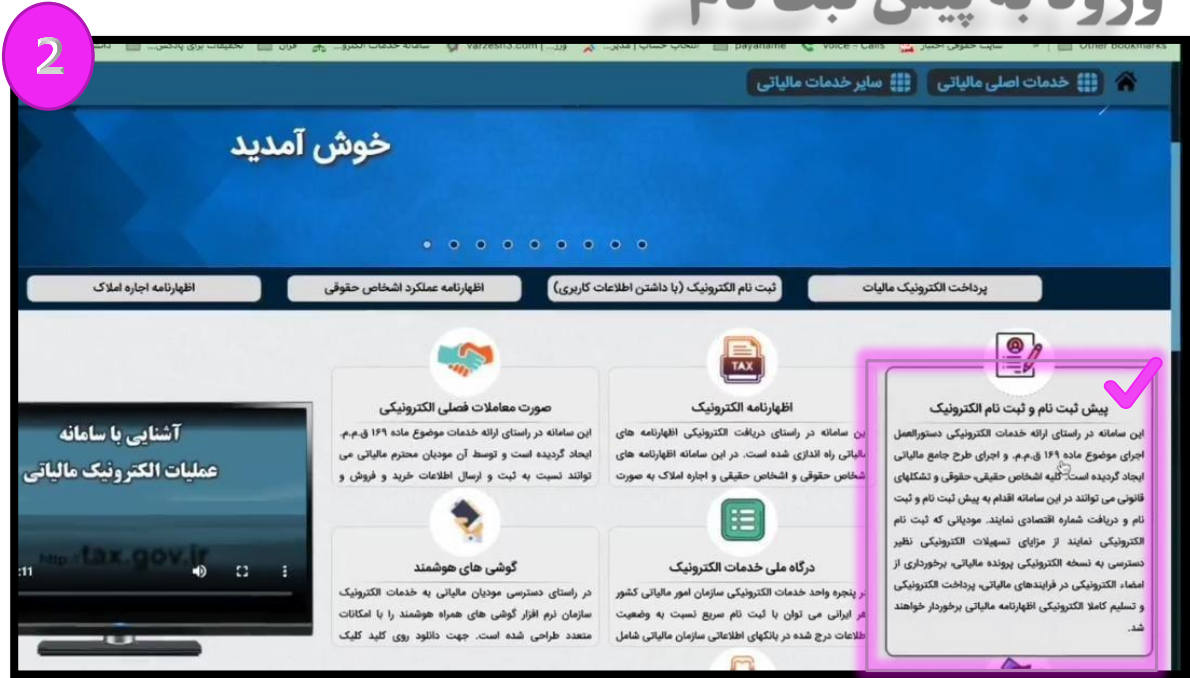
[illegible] به پیش ثبت نام

2

Other Bookmarks

خدمات اصلی مالیاتی
سایر خدمات مالیاتی

خوش آمدید

پرداخت الکترونیک مالیات
ثبت نام الکترونیک (با داشتن اطلاعات کاربری)
اظهارنامه عملکرد اشخاص حقوقی
اظهارنامه اجاره املاک

پیش ثبت نام و ثبت نام الکترونیک
این سامانه در راستای ارائه خدمات الکترونیکی دستورالعمل اجرای موضوع ماده ۱۶۹ ق.م.م. و اجرای طرح جامع مالیاتی ایجاد گردیده است. کلیه اشخاص حقیقی، حقوقی و تشکلهای قانونی می توانند در این سامانه اقدام به پیش ثبت نام و ثبت نام و دریافت شماره اقتصادی نمایند. مودیانی که ثبت نام الکترونیکی نمایند از مزایای تسهیلات الکترونیکی نظیر دسترسی به نسخه الکترونیکی پرونده مالیاتی، برخورداری از امضاء الکترونیکی در فرایندهای مالیاتی، پرداخت الکترونیکی و تسلیم کاملا الکترونیکی اظهارنامه مالیاتی برخوردار خواهند شد.

TAX
اظهارنامه الکترونیک
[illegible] سامانه در راستای دریافت الکترونیکی اظهارنامه های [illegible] مالیاتی راه اندازی شده است. در این سامانه اظهارنامه های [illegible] شخاص حقوقی و اشخاص حقیقی و اجاره املاک به صورت

صورت معاملات فصلی الکترونیکی
این سامانه در راستای ارائه خدمات موضوع ماده ۱۶۹ ق.م.م. ایجاد گردیده است و توسط آن مودیان محترم مالیاتی می توانند نسبت به ثبت و ارسال اطلاعات خرید و فروش و

درگاه ملی خدمات الکترونیک
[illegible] پنجره واحد خدمات الکترونیک سازمان امور مالیاتی کشور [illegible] ایرانی می توان با ثبت نام سریع نسبت به وضعیت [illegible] اطلاعات درج شده در بانکهای اطلاعاتی سازمان مالیاتی شامل

گوشی های هوشمند
در راستای دسترسی مودیان مالیاتی به خدمات الکترونیک سازمان نرم افزار گوشی های همراه هوشمند را با امکانات متعدد طراحی شده است. جهت دانلود روی کلید کلیک

آشنایی با سامانه
عملیات الکترونیک مالیاتی
http://tax.gov.ir
:11